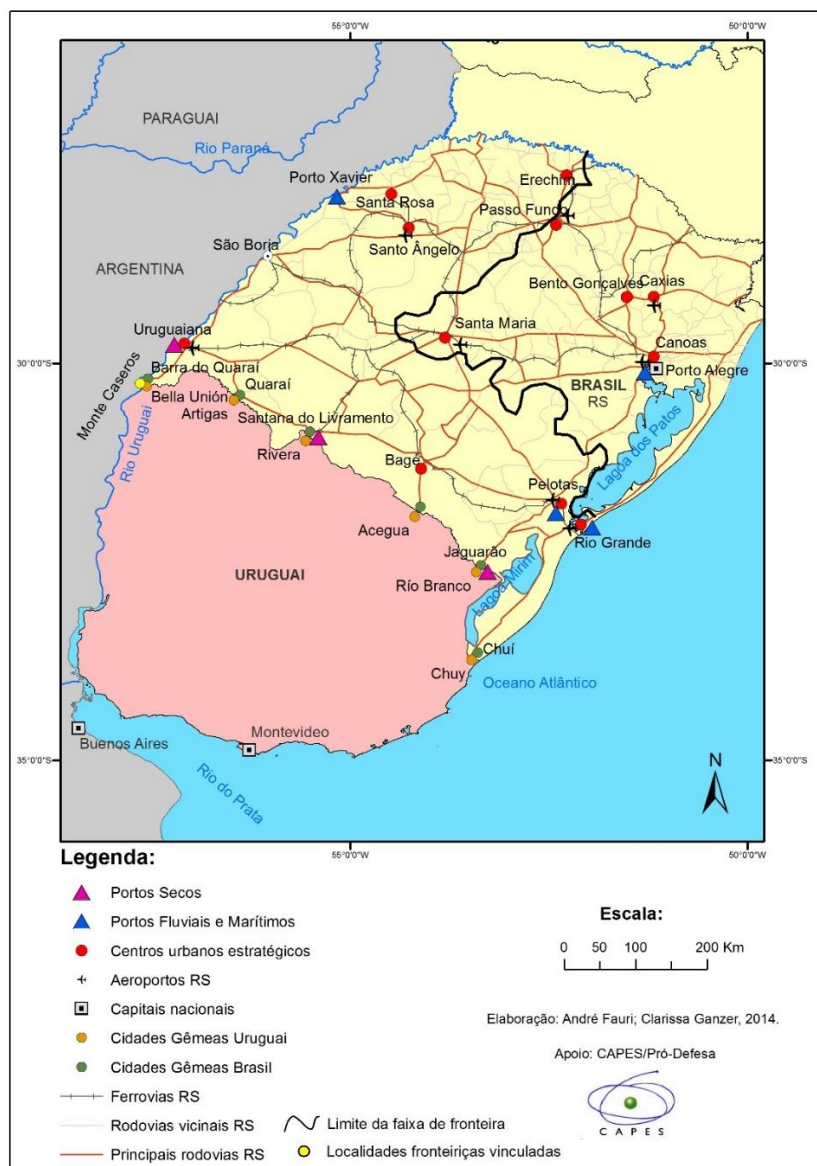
55°0'0"W
50°0'0"W
PARAGUAI
Rio Paraná
Porto Xavier
Santa Rosa
Erechim
Passo Fundo
São Borja
Santo Ângelo
ARGENTINA
Bento Gonçalves
Caxias
Uruguaiana
Santa Maria
30°0'0"S
Canoas
30°0'0"S
Barra do Quaraí
Porto Alegre
BRASIL
RS
Monte Caseros
Bella Unión
Quaraí
Artigas
Santana do Livramento
Lagoa dos Patos
Rivera
Rio Uruguai
Bagé
Pelotas
Acegua
Rio Grande
Jaguarão
URUGUAI
Río Branco
Lagoa Mirim
Chuí
Chuy
Oceano Atlântico
Buenos Aires
Montevideo
35°0'0"S
35°0'0"S
Rio do Prata
N
55°0'0"W
50°0'0"W

Legenda:
Portos Secos
Portos Fluviais e Marítimos
Centros urbanos estratégicos
Aeroportos RS
Capitais nacionais
Cidades Gêmeas Uruguai
Cidades Gêmeas Brasil
Ferrovias RS
Rodovias vicinais RS
Principais rodovias RS
Limite da faixa de fronteira
Localidades fronteiriças vinculadas

Escala:
0 50 100 200 Km

Elaboração: André Fauri; Clarissa Ganzer, 2014.
Apoio: CAPES/Pró-Defesa
CAPES